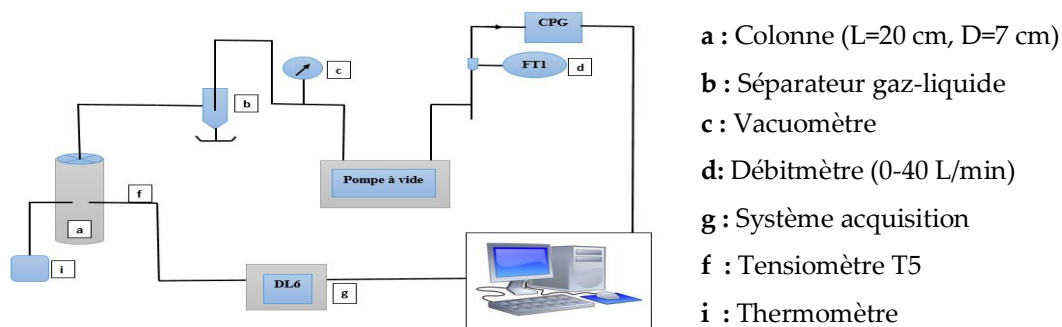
CPG
FT1
d
c
b
Pompe à vide
f
a
i
DL6
g

**a :** Colonne (L=20 cm, D=7 cm)
**b :** Séparateur gaz-liquide
**c :** Vacuomètre
**d:** Débitmètre (0-40 L/min)
**g :** Système acquisition
**f :** Tensiomètre T5
**i :** Thermomètre